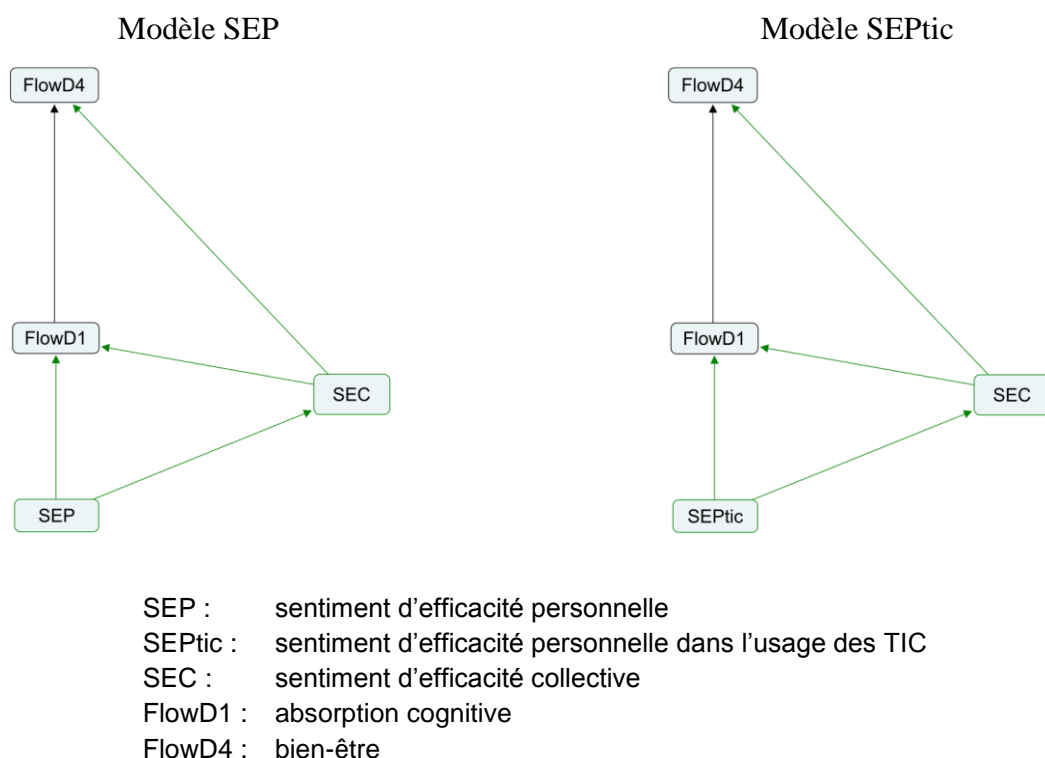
Modèle SEP

FlowD4

FlowD1

SEC

SEP

Modèle SEPtic

FlowD4

FlowD1

SEC

SEPtic

SEP : sentiment d’efficacité personnelle
SEPtic : sentiment d’efficacité personnelle dans l’usage des TIC
SEC : sentiment d’efficacité collective
FlowD1 : absorption cognitive
FlowD4 : bien-être